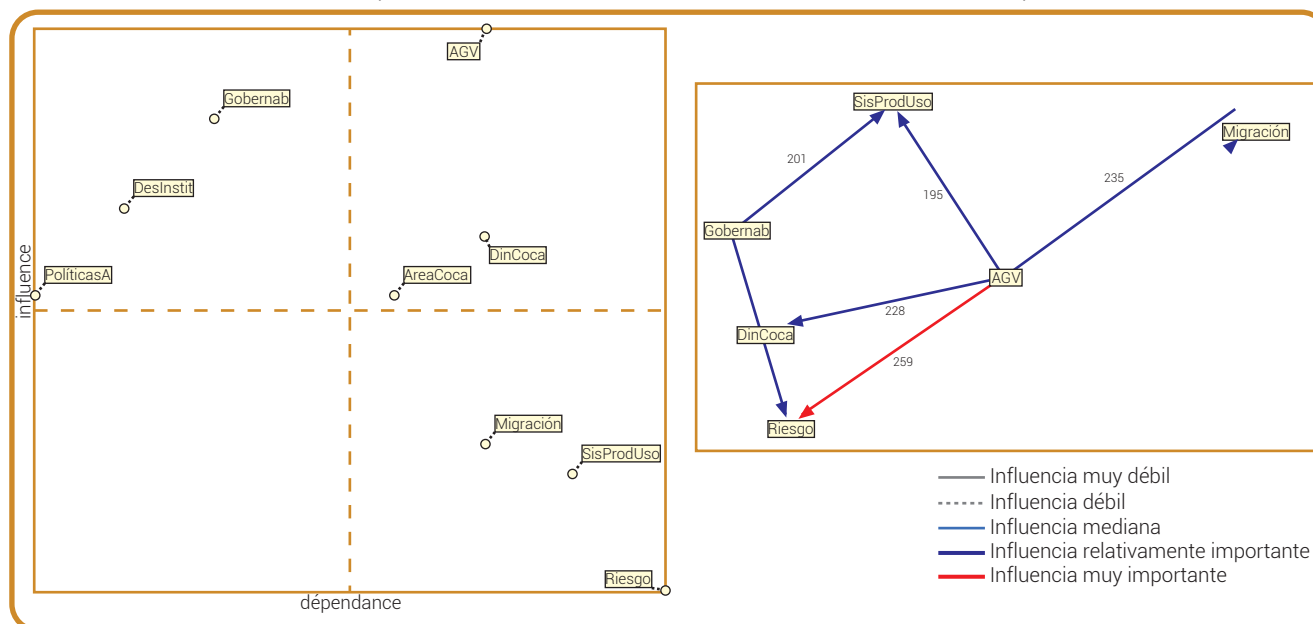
AGV
Gobernab
DesInstit
influence
PolíticasA
DinCoca
AreaCoca
Migración
SisProdUso
Riesgo
dépendance

SisProdUso
Migración
201
195
235
Gobernab
AGV
228
DinCoca
259
Riesgo

Influencia muy débil
Influencia débil
Influencia mediana
Influencia relativamente importante
Influencia muy importante